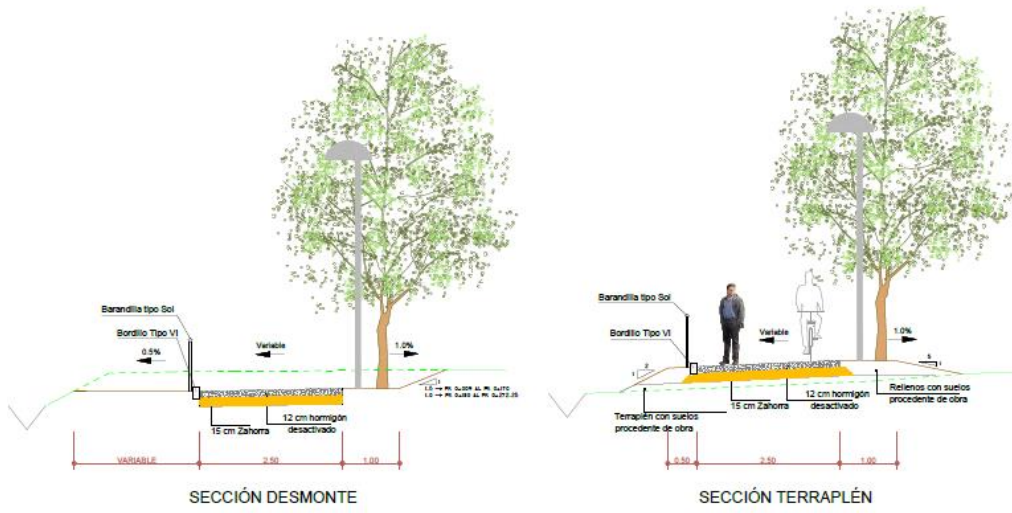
Barandilla tipo Sol

Bordillo Tipo VI

0.5%

Variable

1.0%

12 cm hormigón desactivado

15 cm Zahorra

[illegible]

VARIABLE

2.50

1.00

SECCIÓN DESMONTE

Barandilla tipo Sol

Bordillo Tipo VI

Variable

1.0%

2

1

3

1

Terraplén con suelos procedente de obra

15 cm Zahorra

12 cm hormigón desactivado

Rellenos con suelos procedente de obra

0.50

2.50

1.00

SECCIÓN TERRAPLÉN